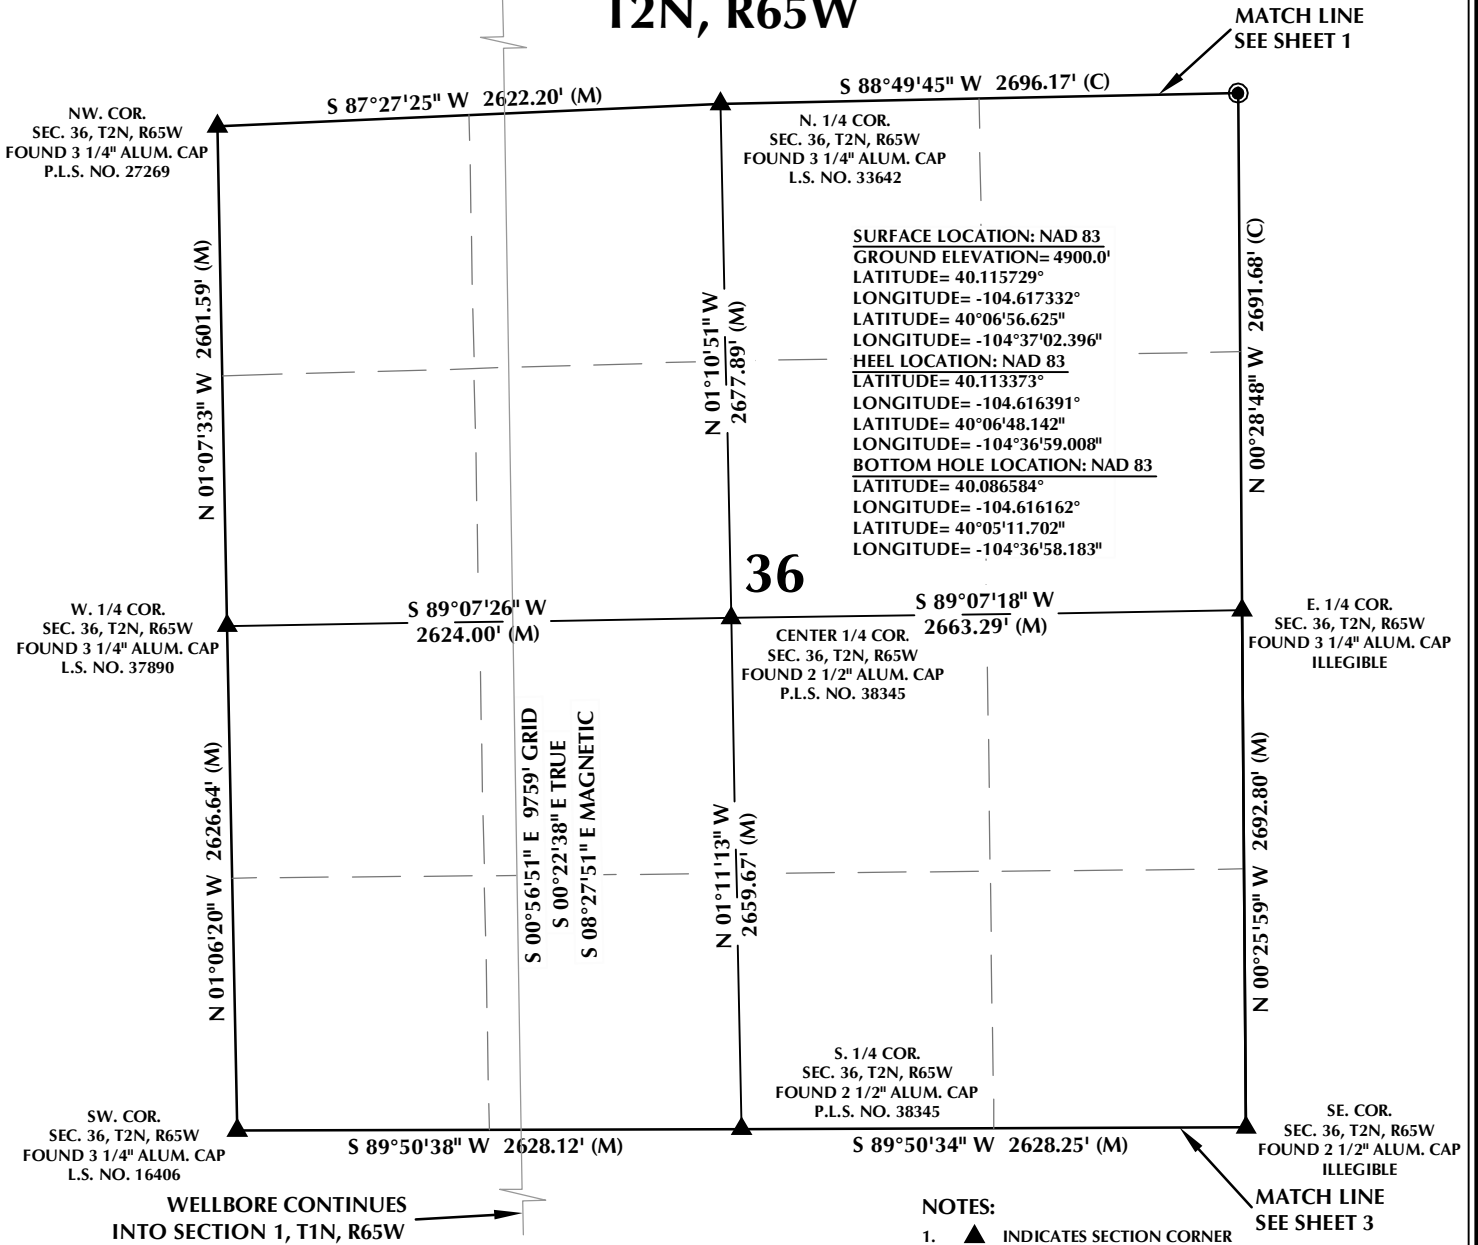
T2N, R65W

MATCH LINE
SEE SHEET 1

S 87°27'25" W 2622.20' (M)

S 88°49'45" W 2696.17' (C)

NW. COR.
SEC. 36, T2N, R65W
FOUND 3 1/4" ALUM. CAP
P.L.S. NO. 27269

N. 1/4 COR.
SEC. 36, T2N, R65W
FOUND 3 1/4" ALUM. CAP
L.S. NO. 33642

SURFACE LOCATION: NAD 83
GROUND ELEVATION= 4900.0'
LATITUDE= 40.115729°
LONGITUDE= -104.617332°
LATITUDE= 40°06'56.625"
LONGITUDE= -104°37'02.396"
HEEL LOCATION: NAD 83
LATITUDE= 40.113373°
LONGITUDE= -104.616391°
LATITUDE= 40°06'48.142"
LONGITUDE= -104°36'59.008"
BOTTOM HOLE LOCATION: NAD 83
LATITUDE= 40.086584°
LONGITUDE= -104.616162°
LATITUDE= 40°05'11.702"
LONGITUDE= -104°36'58.183"

N 01°07'33" W 2601.59' (M)

N 01°10'51" W
2677.89' (M)

N 00°28'48" W 2691.68' (C)

36

W. 1/4 COR.
SEC. 36, T2N, R65W
FOUND 3 1/4" ALUM. CAP
L.S. NO. 37890

S 89°07'26" W
2624.00' (M)

S 89°07'18" W
2663.29' (M)

E. 1/4 COR.
SEC. 36, T2N, R65W
FOUND 3 1/4" ALUM. CAP
ILLEGIBLE

CENTER 1/4 COR.
SEC. 36, T2N, R65W
FOUND 2 1/2" ALUM. CAP
P.L.S. NO. 38345

N 01°06'20" W 2626.64' (M)

S 00°56'51" E 9759' GRID
S 00°22'38" E TRUE
S 08°27'51" E MAGNETIC

N 01°11'13" W
2659.67' (M)

N 00°25'59" W 2692.80' (M)

S. 1/4 COR.
SEC. 36, T2N, R65W
FOUND 2 1/2" ALUM. CAP
P.L.S. NO. 38345

SW. COR.
SEC. 36, T2N, R65W
FOUND 3 1/4" ALUM. CAP
L.S. NO. 16406

S 89°50'38" W 2628.12' (M)

S 89°50'34" W 2628.25' (M)

SE. COR.
SEC. 36, T2N, R65W
FOUND 2 1/2" ALUM. CAP
ILLEGIBLE

WELLBORE CONTINUES
INTO SECTION 1, T1N, R65W

NOTES:
1. ▲ INDICATES SECTION CORNER

MATCH LINE
SEE SHEET 3